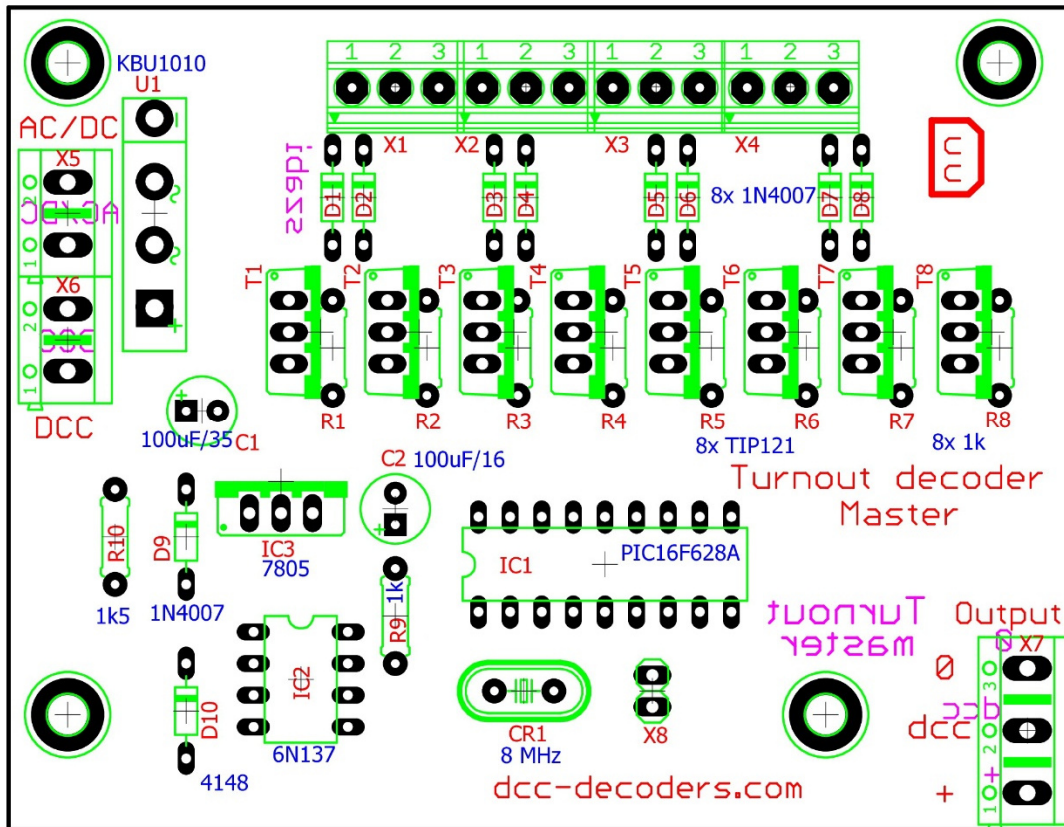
KBU1010
U1
AC/DC
X5
X6
DCC
1 2 3 1 2 3 1 2 3 1 2 3
X1 X2 X3 X4
ipezs
D1 D2 D3 D4 D5 D6 D7 D8
8x 1N4007
T1 T2 T3 T4 T5 T6 T7 T8
R1 R2 R3 R4 R5 R6 R7 R8
8x TIP121
8x 1k
100uF/35
C1
C2 100uF/16
Turnout decoder
Master
R10
D9
IC3
7805
IC1
PIC16F628A
1k5
1N4007
R9
1k
Turnout
master
Output
X7
0
dcc
+
IC2
6N137
D10
4148
CR1
8 MHz
X8
dcc-decoders.com